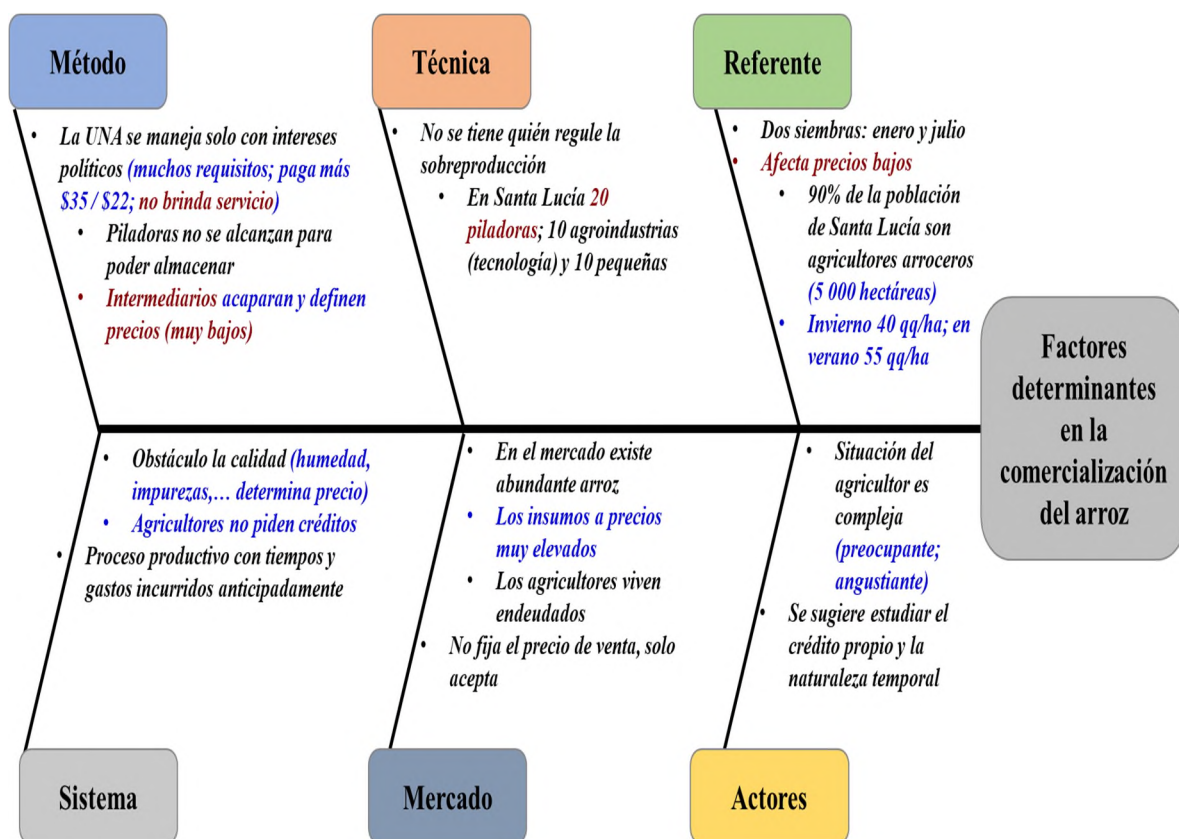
Método

- La UNA se maneja solo con intereses políticos (muchos requisitos; paga más \$35 / \$22; no brinda servicio)
  - Piladoras no se alcanzan para poder almacenar
  - Intermediarios acaparan y definen precios (muy bajos)

Técnica

- No se tiene quién regule la sobreproducción
  - En Santa Lucía 20 piladoras; 10 agroindustrias (tecnología) y 10 pequeñas

Referente

- Dos siembras: enero y julio
- Afecta precios bajos
  - 90% de la población de Santa Lucía son agricultores arroceros (5 000 hectáreas)
  - Invierno 40 qq/ha; en verano 55 qq/ha

Factores determinantes en la comercialización del arroz

- Obstáculo la calidad (humedad, impurezas,… determina precio)
- Agricultores no piden créditos
- Proceso productivo con tiempos y gastos incurridos anticipadamente

Sistema

- En el mercado existe abundante arroz
- Los insumos a precios muy elevados
- Los agricultores viven endeudados
- No fija el precio de venta, solo acepta

Mercado

- Situación del agricultor es compleja (preocupante; angustiante)
- Se sugiere estudiar el crédito propio y la naturaleza temporal

Actores